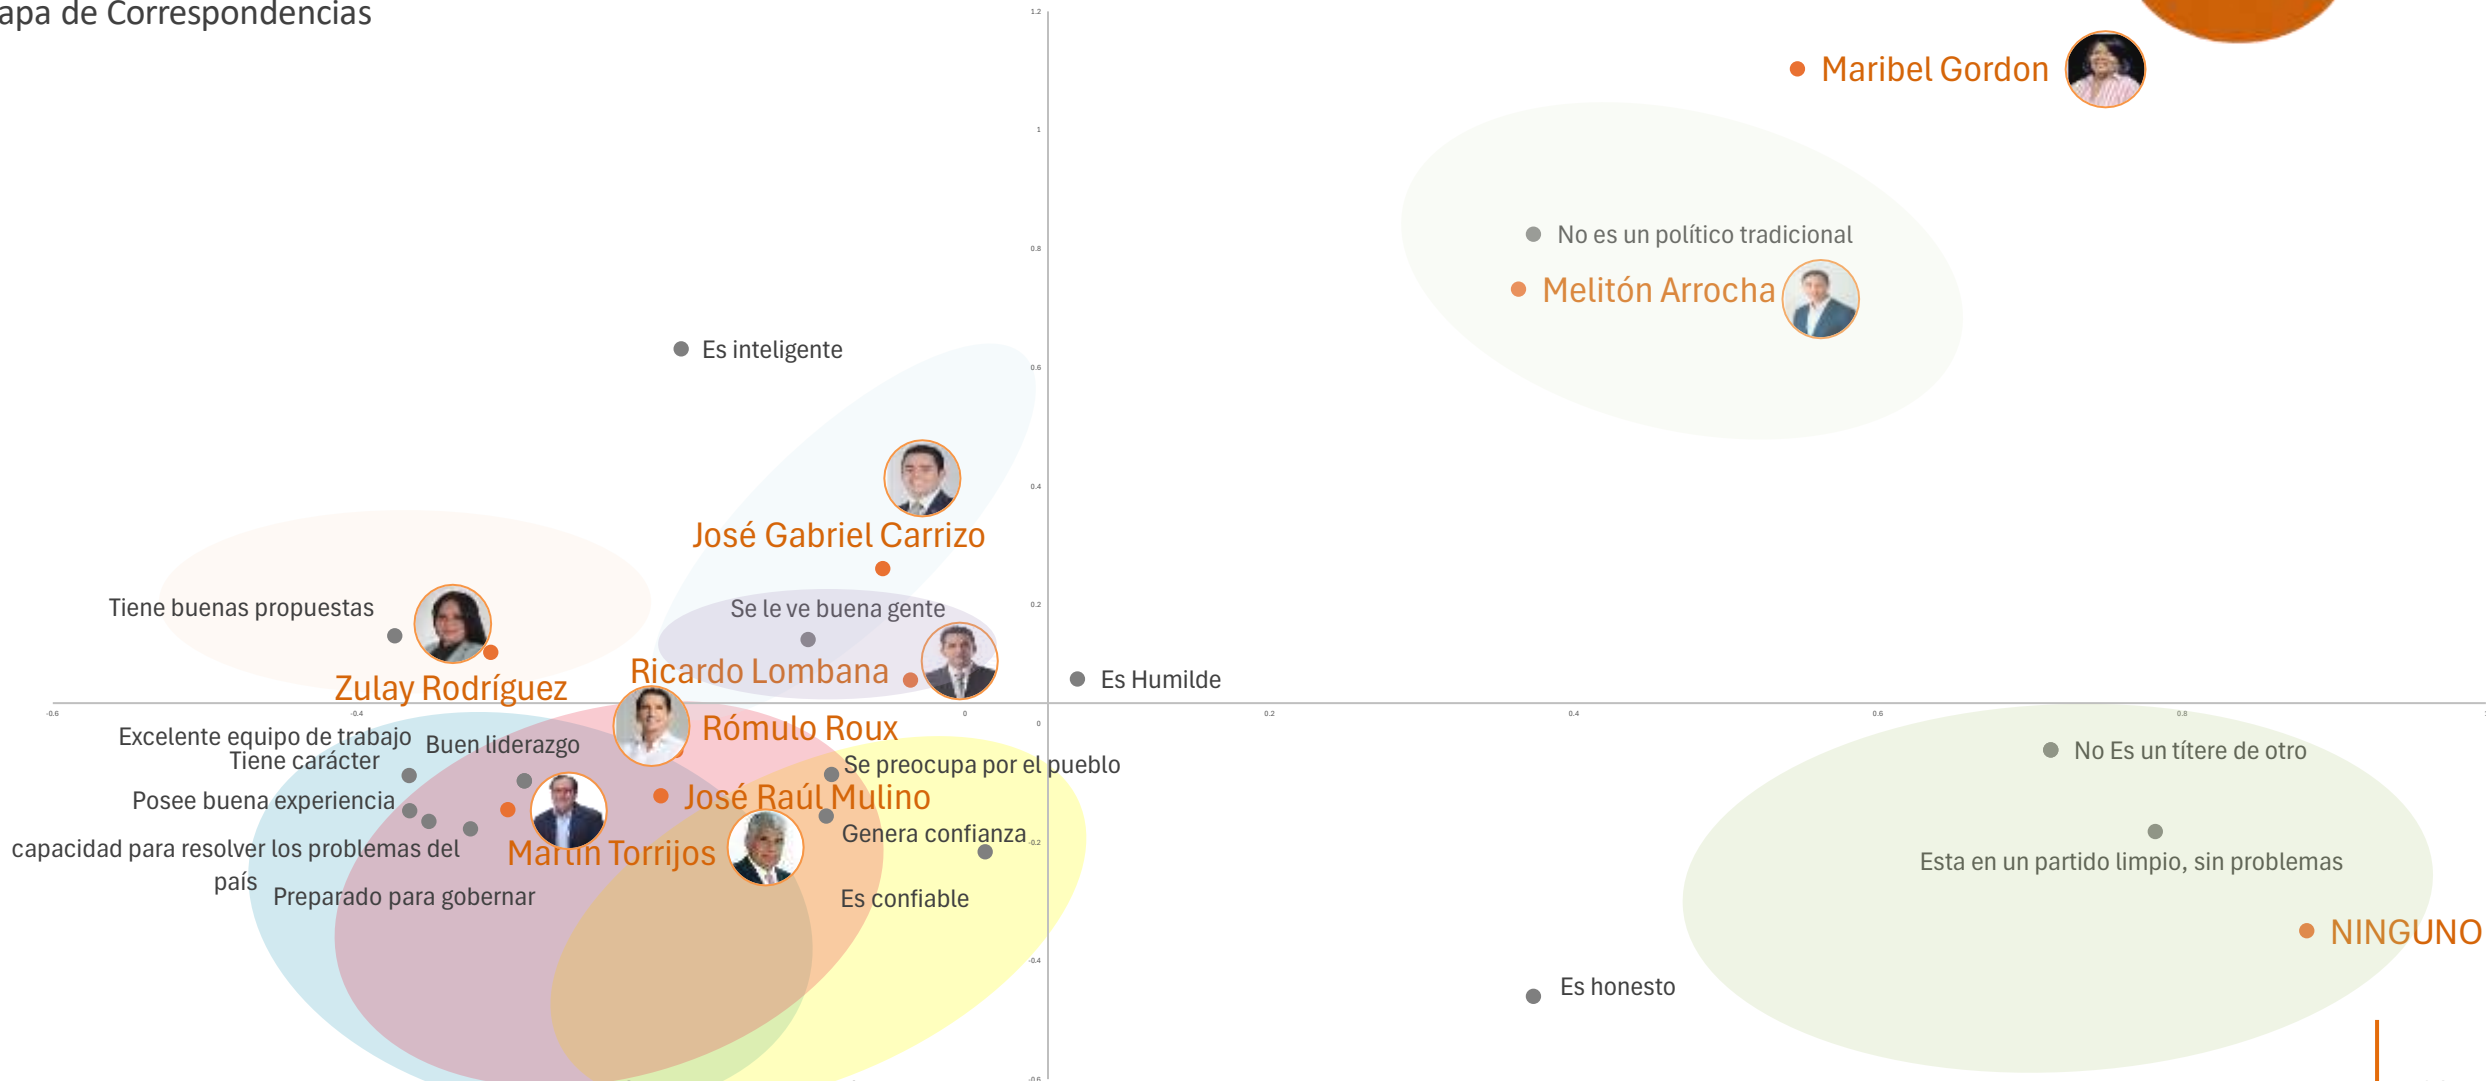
apa de Correspondencias

1.2
1
0.8
0.6
0.4
0.2
0
-0.2
-0.4
-0.6

-0.6
-0.4
0
0.2
0.4
0.6
0.8

Maribel Gordon

No es un político tradicional

Melitón Arrocha

Es inteligente

José Gabriel Carrizo

Tiene buenas propuestas

Se le ve buena gente

Ricardo Lombana

Zulay Rodríguez

Es Humilde

Rómulo Roux

Excelente equipo de trabajo

Tiene carácter

Buen liderazgo

Se preocupa por el pueblo

Posee buena experiencia

José Raúl Mulino

capacidad para resolver los problemas del país

Martin Torrijos

Genera confianza

Preparado para gobernar

Es confiable

No Es un títere de otro

Esta en un partido limpio, sin problemas

NINGUNO

Es honesto